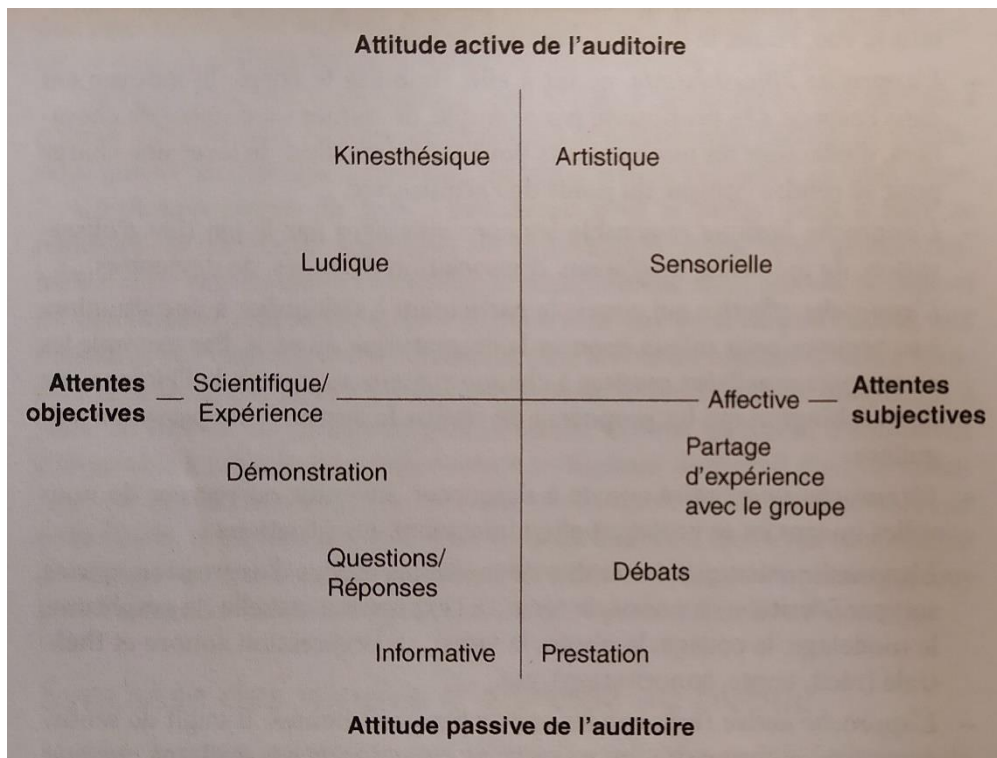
Attitude active de l'auditoire

Kinesthésique

Artistique

Ludique

Sensorielle

Attentes objectives — Scientifique/ Expérience

Affective — Attentes subjectives

Démonstration

Partage d'expérience avec le groupe

Questions/ Réponses

Débats

Informative

Prestation

Attitude passive de l'auditoire